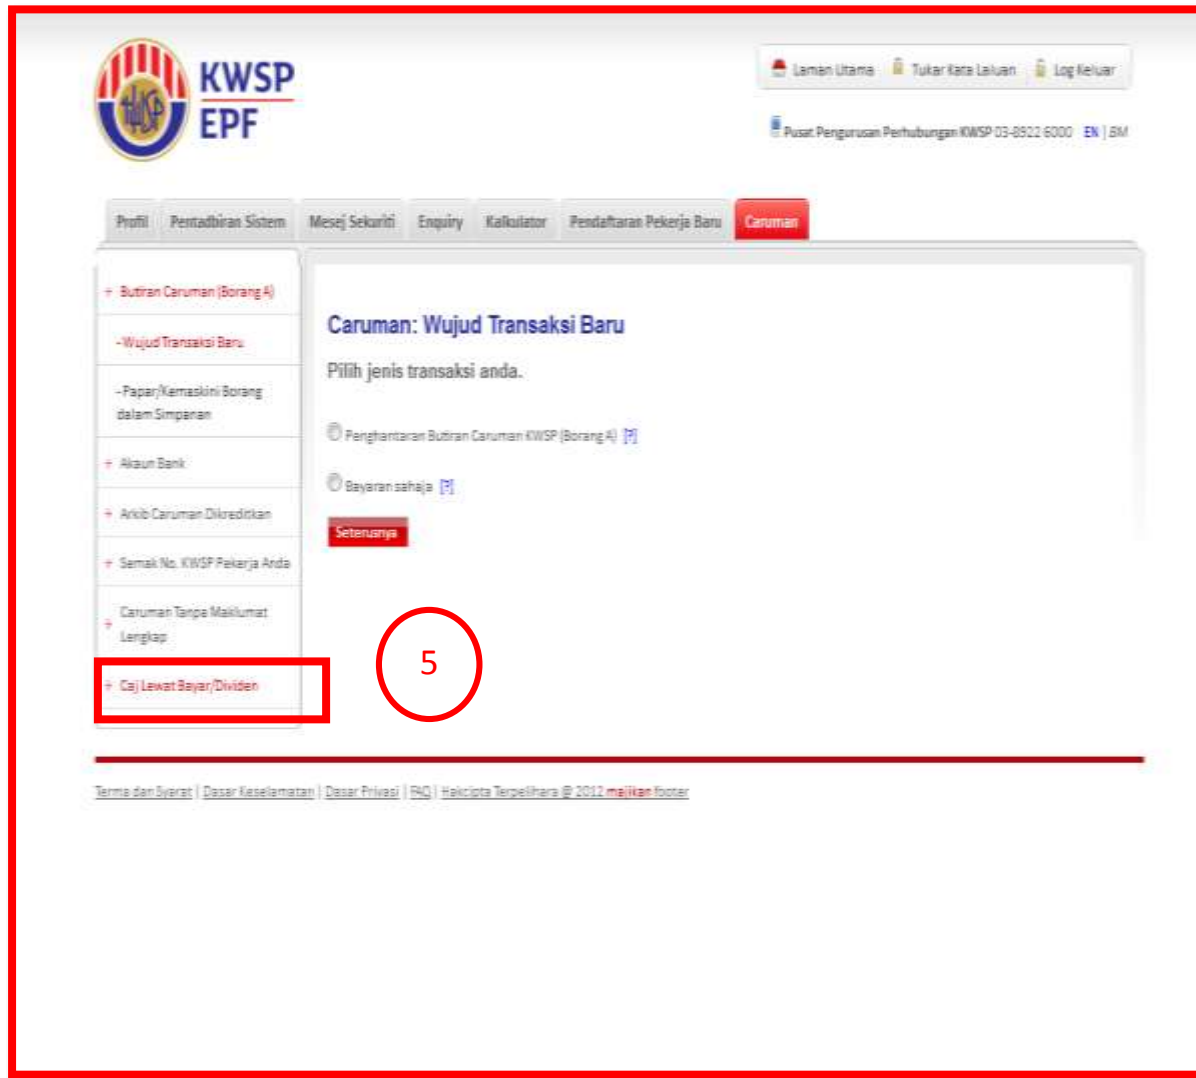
KWSP
EPF

Laman Utama | Tukar Kata Laluan | Log Keluar

Pusat Pengurusan Perhubungan KWSP 03-8922 6000 EN | BM

Profil | Pentadbiran Sistem | Mesej Sekuriti | Enquiry | Kalkulator | Pendaftaran Pekerja Baru | Caruman

+ Butiran Caruman (Borang A)
- Wujud Transaksi Baru
- Papar/Kemaskini Borang dalam Simpanan
+ Akaun Bank
+ Arkib Caruman Dikreditkan
+ Semak No. KWSP Pekerja Anda
+ Caruman Tanpa Maklumat Lengkap
+ Caj Lewat Bayar/Dividen

Caruman: Wujud Transaksi Baru

Pilih jenis transaksi anda.

Penghantaran Butiran Caruman KWSP (Borang A) [?]

Bayaran sahaja [?]

Seterusnya

5

Terma dan Syarat | Dasar Keselamatan | Dasar Privasi | FAQ | Hakcipta Terpelihara @ 2012 majikan footer